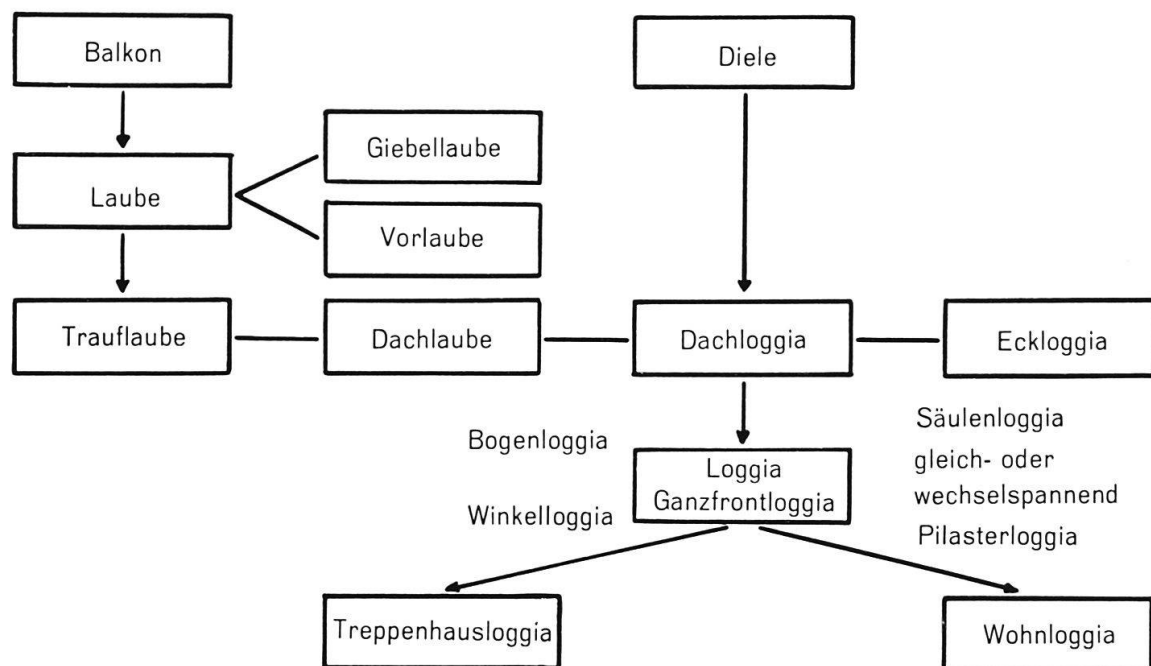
Balkon

Diele

Laube

Giebellaube

Vorlaube

Traufla﻿ube

Dachlaube

Dachloggia

Eckloggia

Bogenloggia

Loggia
Ganzfrontloggia

Winkelloggia

Säulenloggia
gleich- oder
wechselspannend
Pilasterloggia

Treppenhausloggia

Wohnloggia